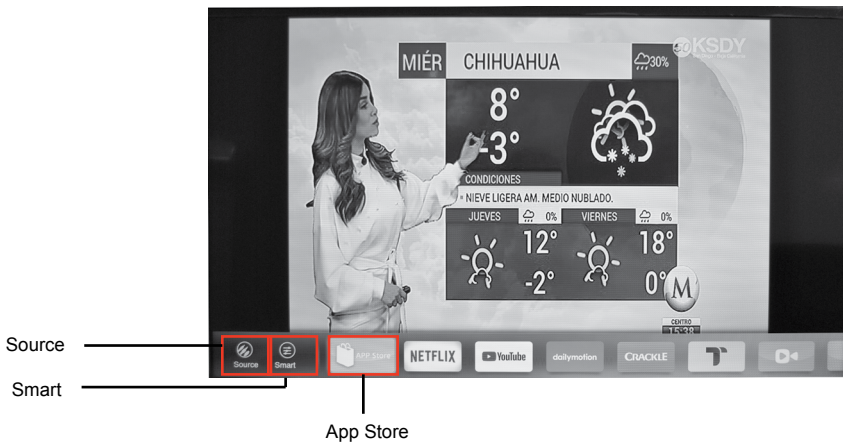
MIÉR CHIHUAHUA 30%
KSDY
8°
-3°
CONDICIONES
• NIEVE LIGERA AM. MEDIO NUBLADO.
JUEVES 0%
VIERNES 0%
12°
-2°
18°
0°
M
CENTRO
15:38
Source
Smart
App Store
NETFLIX
YouTube
dailymotion
CRACKLE
T
Source
Smart
App Store